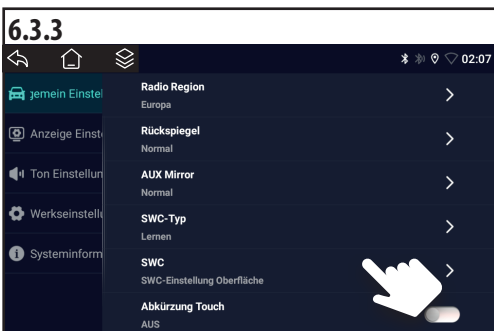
6.3.3

02:07

gemein Einstel
Anzeige Einste
Ton Einstellun
Werkseinstellu
Systeminform

Radio Region
Europa

Rückspiegel
Normal

AUX Mirror
Normal

SWC-Typ
Lernen

SWC
SWC-Einstellung Oberfläche

Abkürzung Touch
AUS